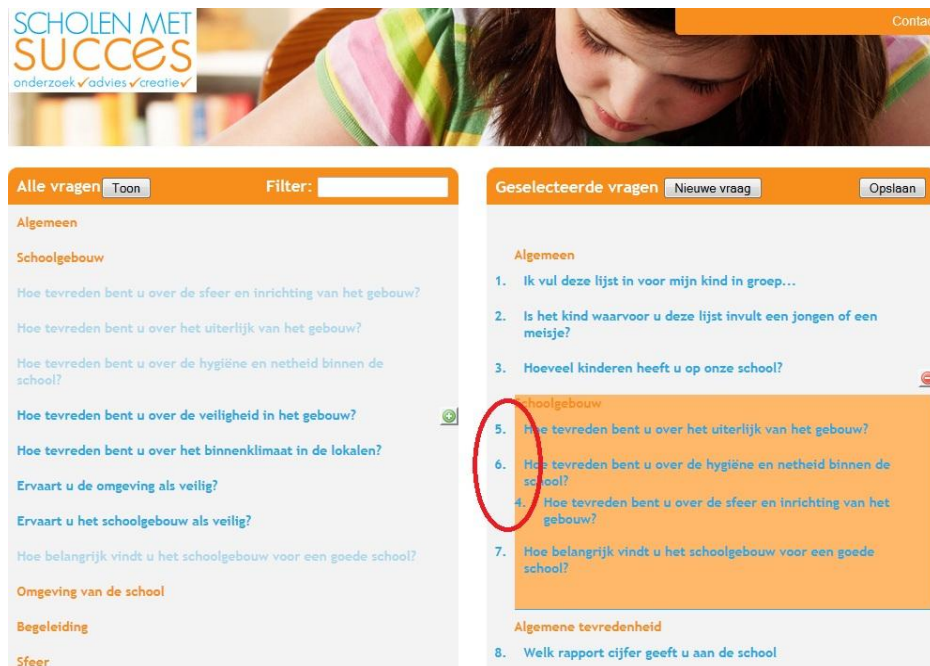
SCHOLEN MET SUCCES
onderzoek✓advies✓creatie✓

Conta

Alle vragen Toon Filter:

Algemeen

Schoolgebouw

Hoe tevreden bent u over de sfeer en inrichting van het gebouw?

Hoe tevreden bent u over het uiterlijk van het gebouw?

Hoe tevreden bent u over de hygiëne en netheid binnen de school?

Hoe tevreden bent u over de veiligheid in het gebouw?

Hoe tevreden bent u over het binnenklimaat in de lokalen?

Ervaart u de omgeving als veilig?

Ervaart u het schoolgebouw als veilig?

Hoe belangrijk vindt u het schoolgebouw voor een goede school?

Omgeving van de school

Begeleiding

Sfeer

Geselecteerde vragen Nieuwe vraag Opslaan

Algemeen

1. Ik vul deze lijst in voor mijn kind in groep...

2. Is het kind waarvoor u deze lijst invult een jongen of een meisje?

3. Hoeveel kinderen heeft u op onze school?

Schoolgebouw

5. Hoe tevreden bent u over het uiterlijk van het gebouw?

6. Hoe tevreden bent u over de hygiëne en netheid binnen de school?

4. Hoe tevreden bent u over de sfeer en inrichting van het gebouw?

7. Hoe belangrijk vindt u het schoolgebouw voor een goede school?

Algemene tevredenheid

8. Welk rapport cijfer geeft u aan de school